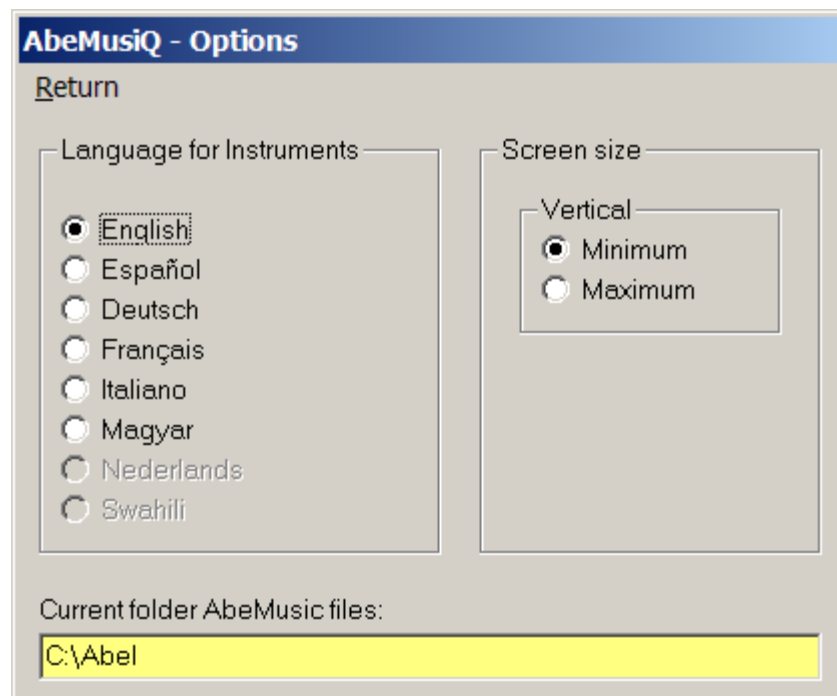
AbeMusiQ - Options

Return

Language for Instruments

English
Español
Deutsch
Français
Italiano
Magyar
Nederlands
Swahili

Screen size

Vertical

Minimum
Maximum

Current folder AbeMusic files:

C:\Abel